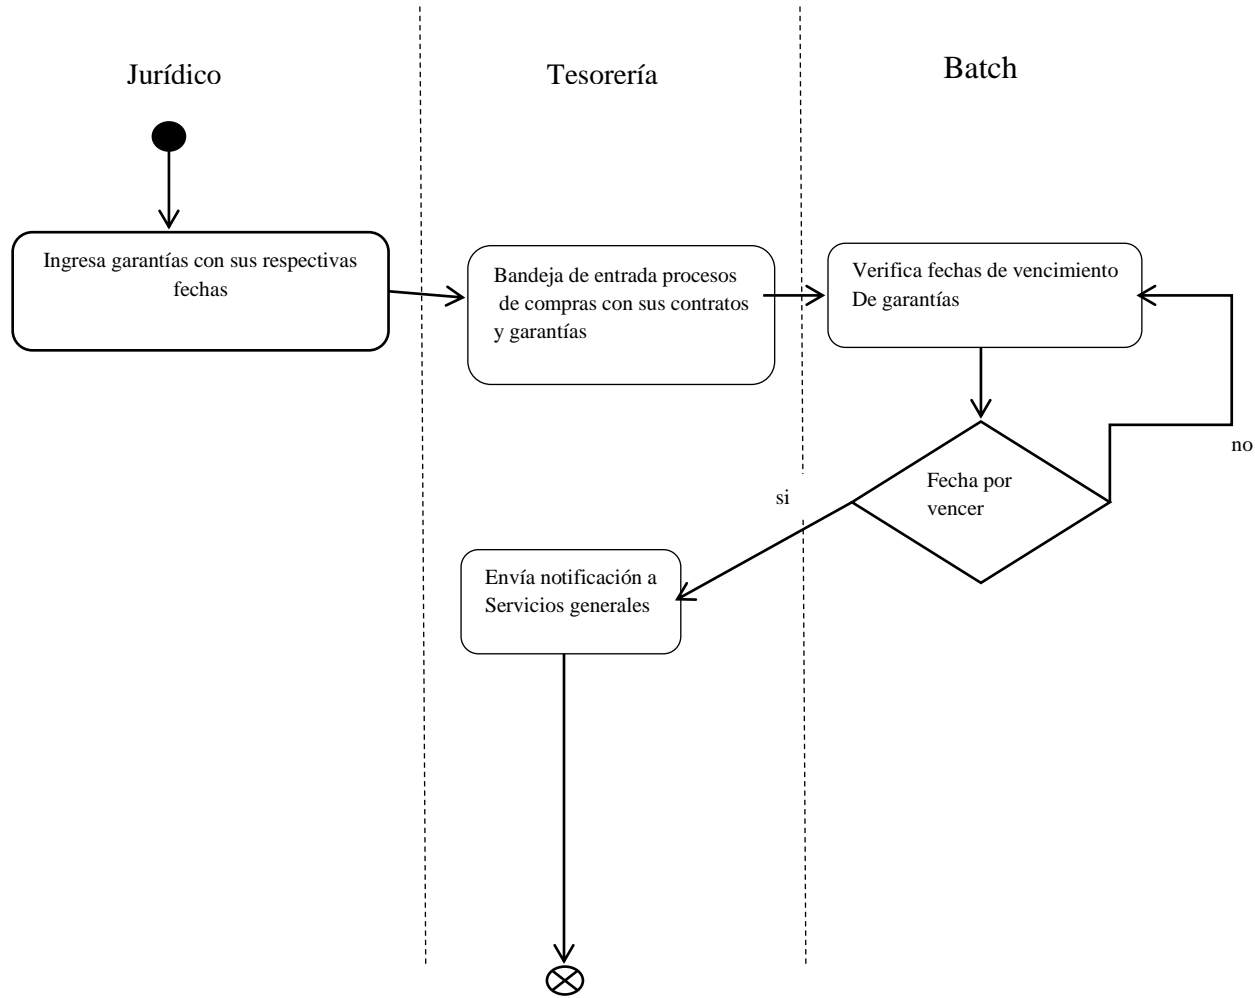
Jurídico

Tesorería

Batch

Ingresa garantías con sus respectivas fechas

Bandeja de entrada procesos de compras con sus contratos y garantías

Verifica fechas de vencimiento De garantías

no

si

Fecha por vencer

Envía notificación a Servicios generales